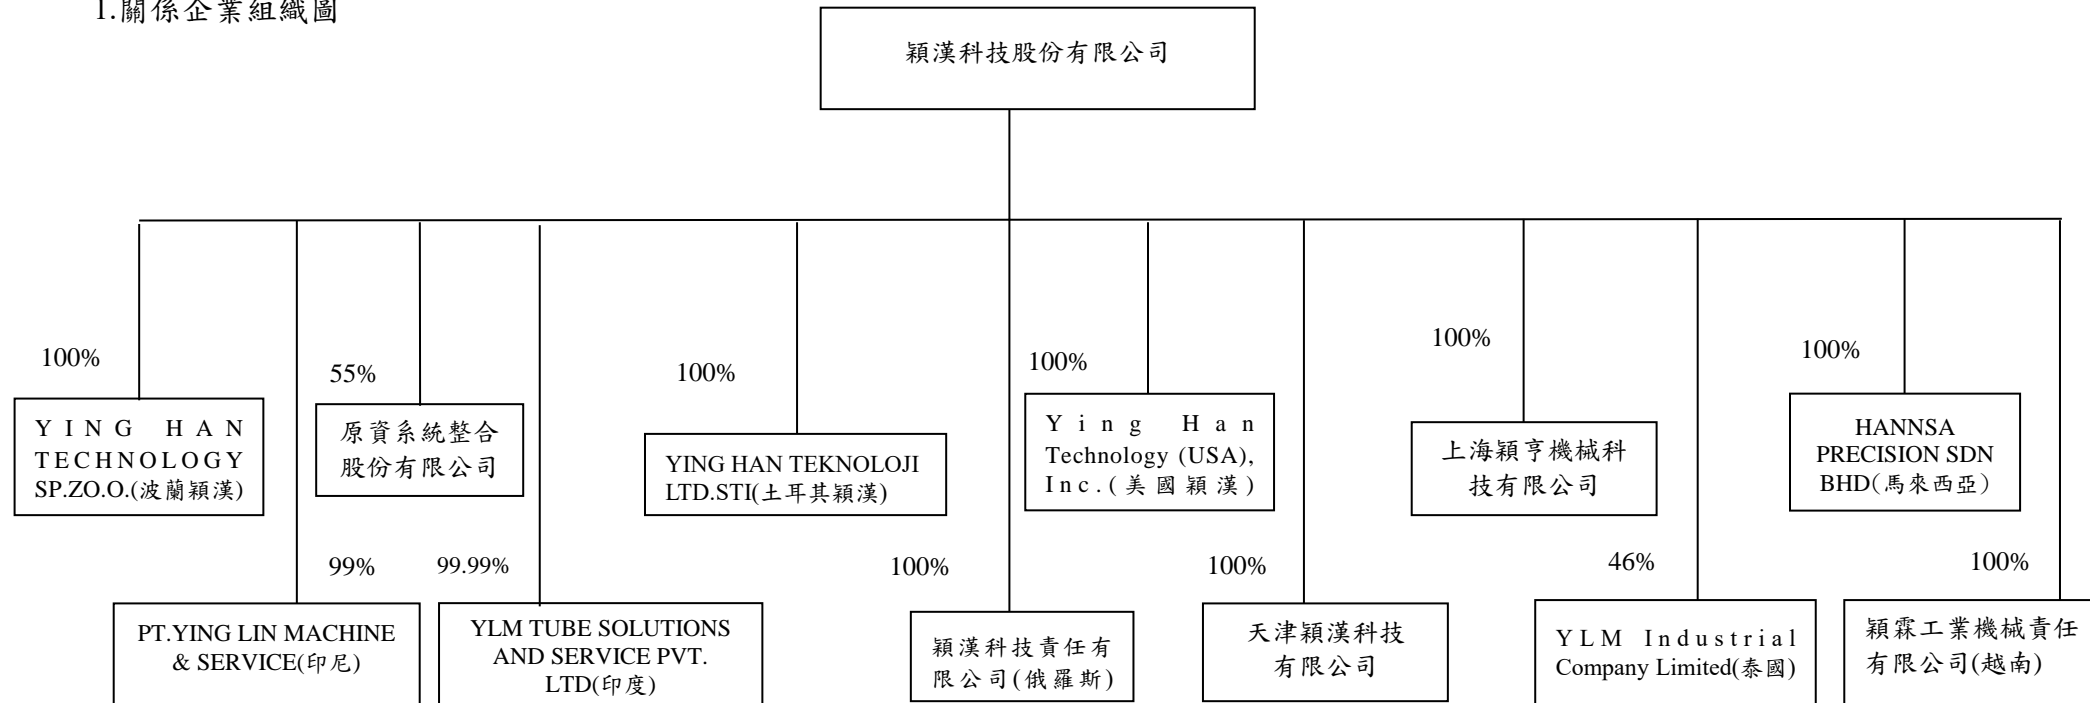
1.關係企業組織圖

穎漢科技股份有限公司

100%

YING HAN TECHNOLOGY SP.ZO.O.(波蘭穎漢)

55%

原資系統整合股份有限公司

100%

YING HAN TEKNOLOJI LTD.STI(土耳其穎漢)

100%

Ying Han Technology (USA), Inc.(美國穎漢)

100%

上海穎亨機械科技有限公司

100%

HANNSA PRECISION SDN BHD(馬來西亞)

99%

PT.YING LIN MACHINE & SERVICE(印尼)

99.99%

YLM TUBE SOLUTIONS AND SERVICE PVT. LTD(印度)

100%

穎漢科技責任有限公司(俄羅斯)

100%

天津穎漢科技有限公司

46%

YLM Industrial Company Limited(泰國)

100%

穎霖工業機械責任有限公司(越南)